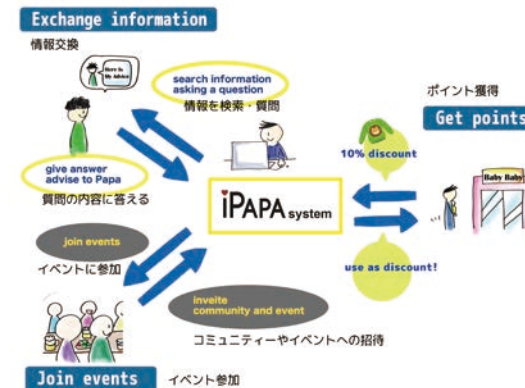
Exchange information

情報交換

Here is My Advice

search information asking a question

情報を検索・質問

give answer advise to Papa

質問の内容に答える

ポイント獲得

Get points

10% discount

iPAPA system

Baby Baby

join events

イベントに参加

use as discount!

inveite community and event

コミュニティーやイベントへの招待

Join events

イベント参加